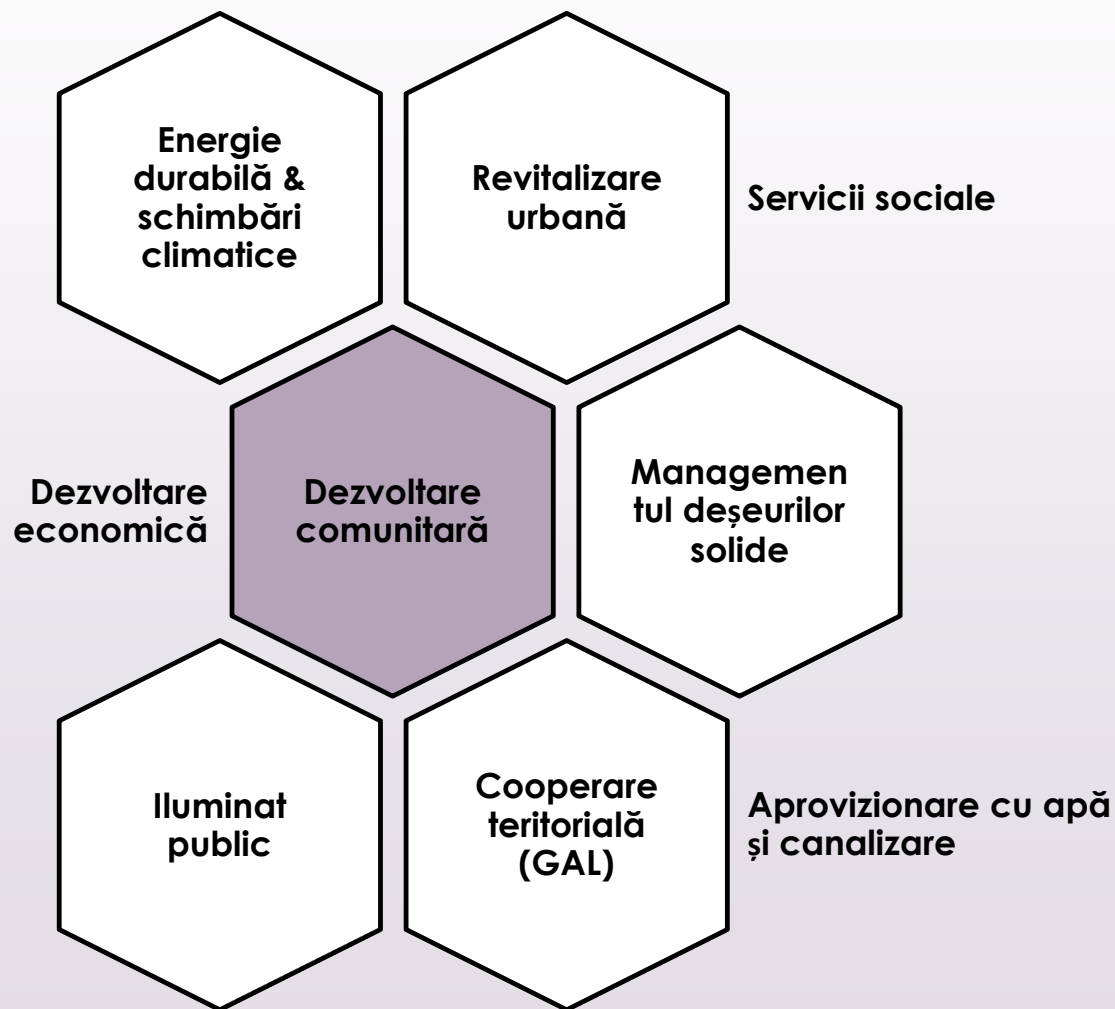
Energie durabilă & schimbări climatice

Revitalizare urbană

Servicii sociale

Dezvoltare economică

Dezvoltare comunitară

Managementul deșeurilor solide

Iluminat public

Cooperare teritorială (GAL)

Aprovizionare cu apă și canalizare